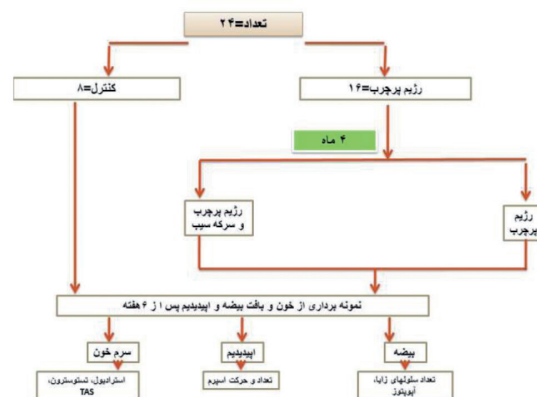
تعداد=۲۴

رژیم پرچرب=۱۶

کنترل=۸

۴ ماه

رژیم پرچرب و سرکه سیب

رژیم پرچرب

نمونه برداری از خون و بافت بیضه و اپیدیدیم پس از ۶ هفته

بیضه

اپیدیدیم

سرم خون

تعداد سلولهای زایا، آپوپتوز

تعداد و حرکت اسپرم

استرادیول، تستوسترون، TAS